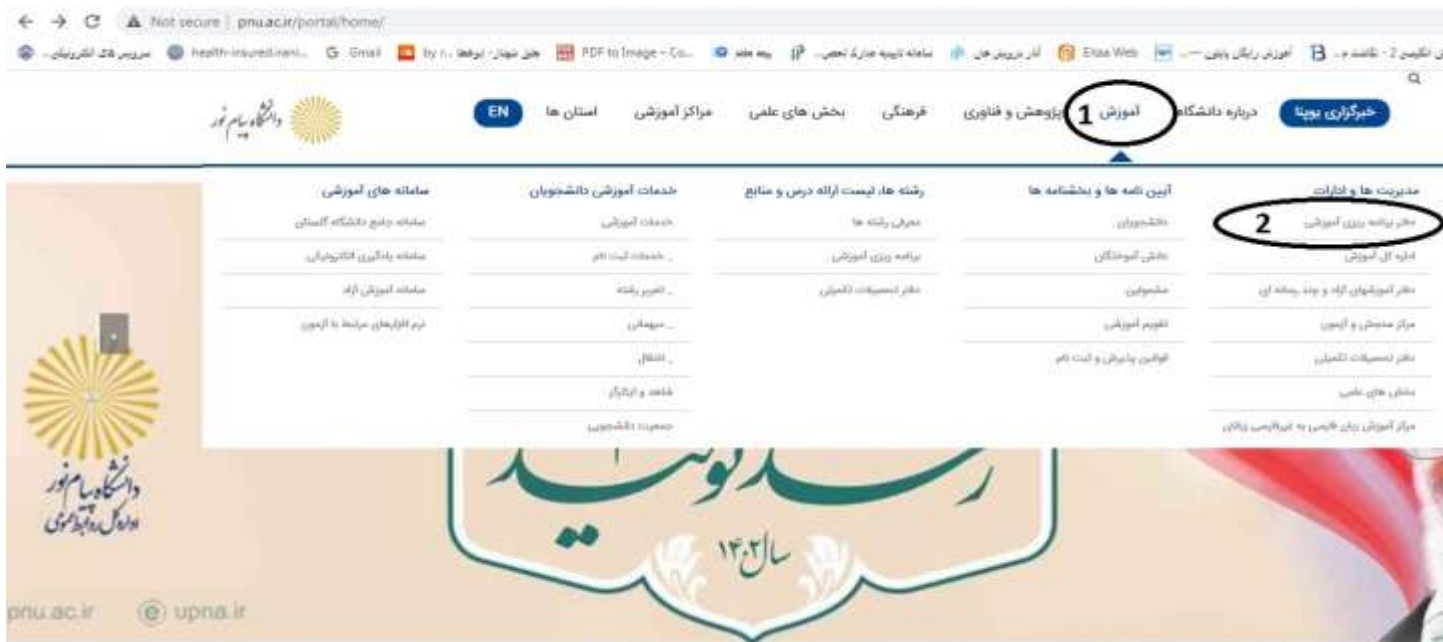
Not secure | pnu.ac.ir/portal/home/

سرویس های الکترونیکی | health-insured-nani... | Gmail | by ... | PDF to Image - Co... | پیام علم | سامانه تاییدیه مدارک تحصیلی | آمار پژوهش ها | Eitaa Web | آموزش رایگان پایتون | آموزش زبان انگلیسی

خبرگزاری پویتا | درباره دانشگاه | آموزش 1 | پژوهش و فناوری | فرهنگی | بخش های علمی | مراکز آموزشی | استان ها | EN

دانشگاه پیام نور

مدیریت ها و ادارات
دفتر برنامه ریزی آموزشی 2
اداره کل آموزش
دفتر آموزشهای آزاد و چند رسانه ای
مرکز سنجش و آزمون
دفتر تحصیلات تکمیلی
بخش های علمی
مرکز آموزش زبان فارسی به غیرفارسی زبانان

آیین نامه ها و بخشنامه ها
دانشجویان
دانش آموختگان
مشمولین
تقویم آموزشی
قوانین پذیرش و ثبت نام

رشته ها، لیست ارائه درس و منابع
معرفی رشته ها
برنامه ریزی آموزشی
دفتر تحصیلات تکمیلی

خدمات آموزشی دانشجویان
خدمات آموزشی
خدمات ثبت نام
تغییر رشته
میهمانی
انتقال
شاهد و ایثارگر
جمعیت دانشجویی

سامانه های آموزشی
سامانه جامع دانشگاه گلستان
سامانه یادگیری الکترونیکی
سامانه آموزش آزاد
نرم افزارهای مرتبط با آزمون

دانشگاه پیام نور
اداره کل روابط عمومی

سال ۱۴۰۲

pnu.ac.ir
upna.ir